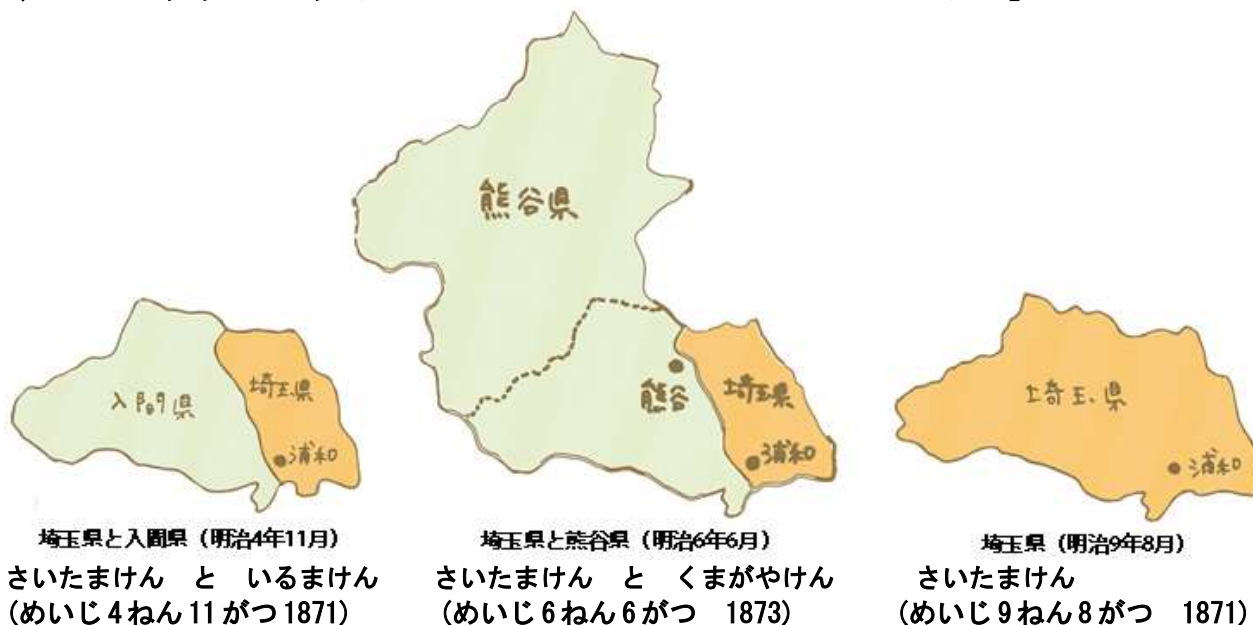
入間県

埼玉県

浦和

埼玉県と入間県（明治4年11月）
さいたまけん　と　いるまけん
（めいじ 4 ねん 11 がつ 1871）

熊谷県

熊谷

埼玉県

浦和

埼玉県と熊谷県（明治6年6月）
さいたまけん　と　くまがやけん
（めいじ 6 ねん 6 がつ　1873）

埼玉県

浦和

埼玉県（明治9年8月）
さいたまけん
（めいじ 9 ねん 8 がつ　1871）